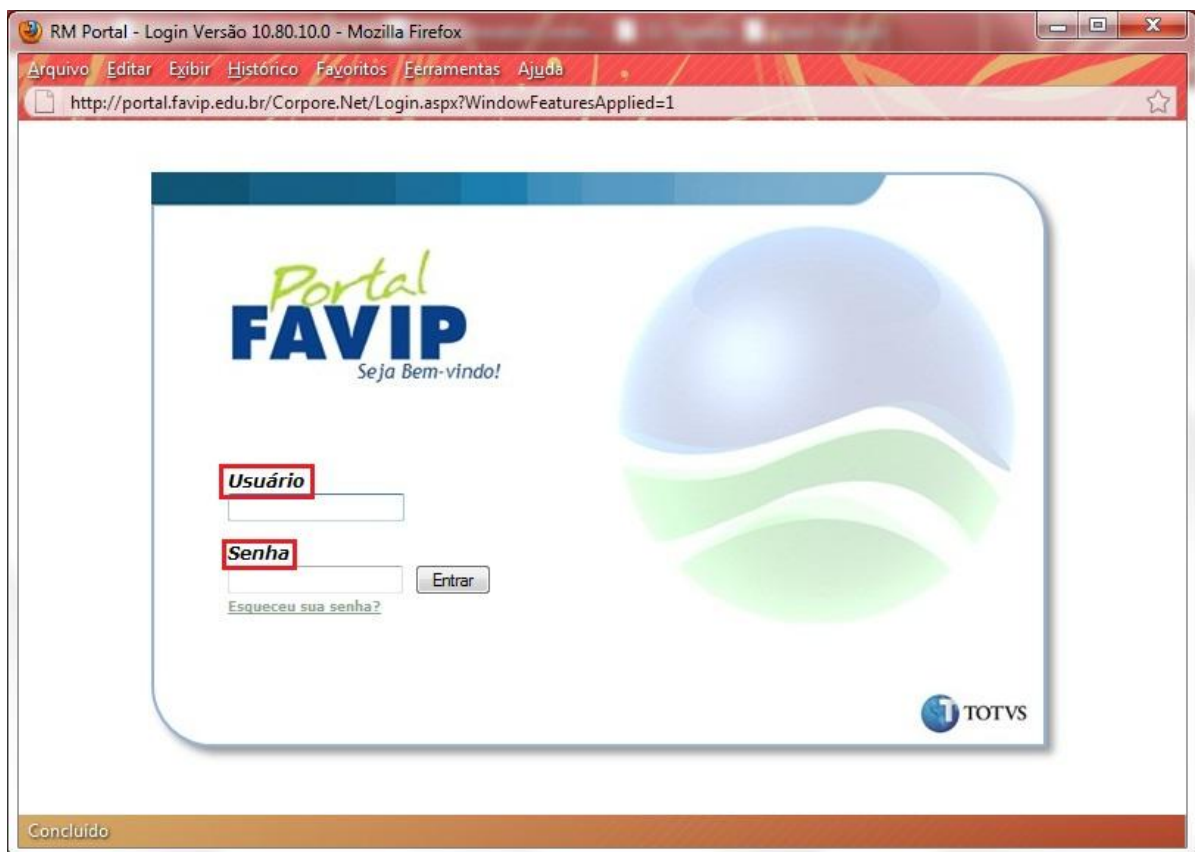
RM Portal - Login Versão 10.80.10.0 - Mozilla Firefox

Arquivo Editar Exibir Histórico Favoritos Ferramentas Ajuda

http://portal.favip.edu.br/Corpore.Net/Login.aspx?WindowFeaturesApplied=1

Portal
FAVIP
Seja Bem-vindo!

Usuário

Senha

Entrar

Esqueceu sua senha?

TOTVS

Concluído